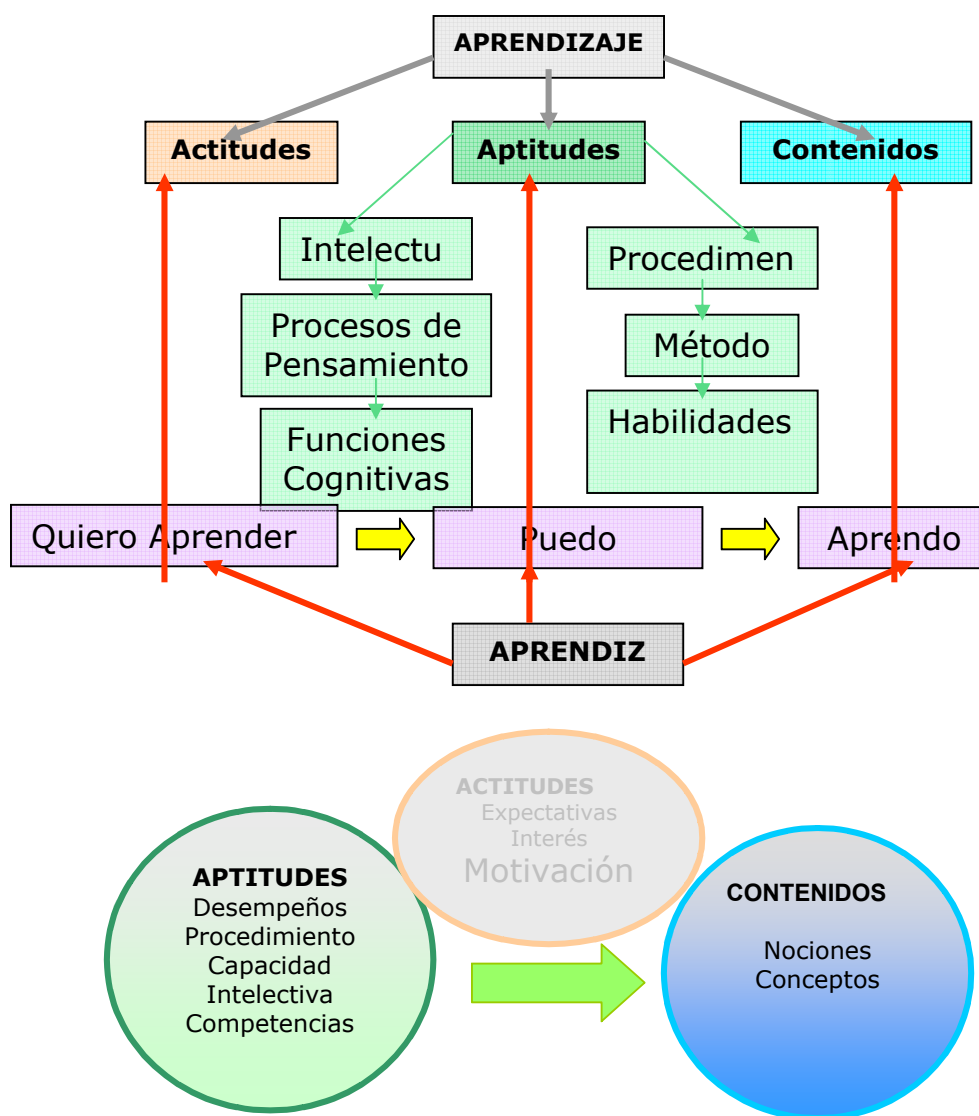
APRENDIZAJE

Actitudes

Aptitudes

Contenidos

Intelectu

Procesos de Pensamiento

Funciones Cognitivas

Procedimen

Método

Habilidades

Quiero Aprender

Puedo

Aprendo

APRENDIZ

ACTITUDES
Expectativas
Interés
Motivación

APTITUDES
Desempeños
Procedimiento
Capacidad
Intelectiva
Competencias

CONTENIDOS

Nociones
Conceptos